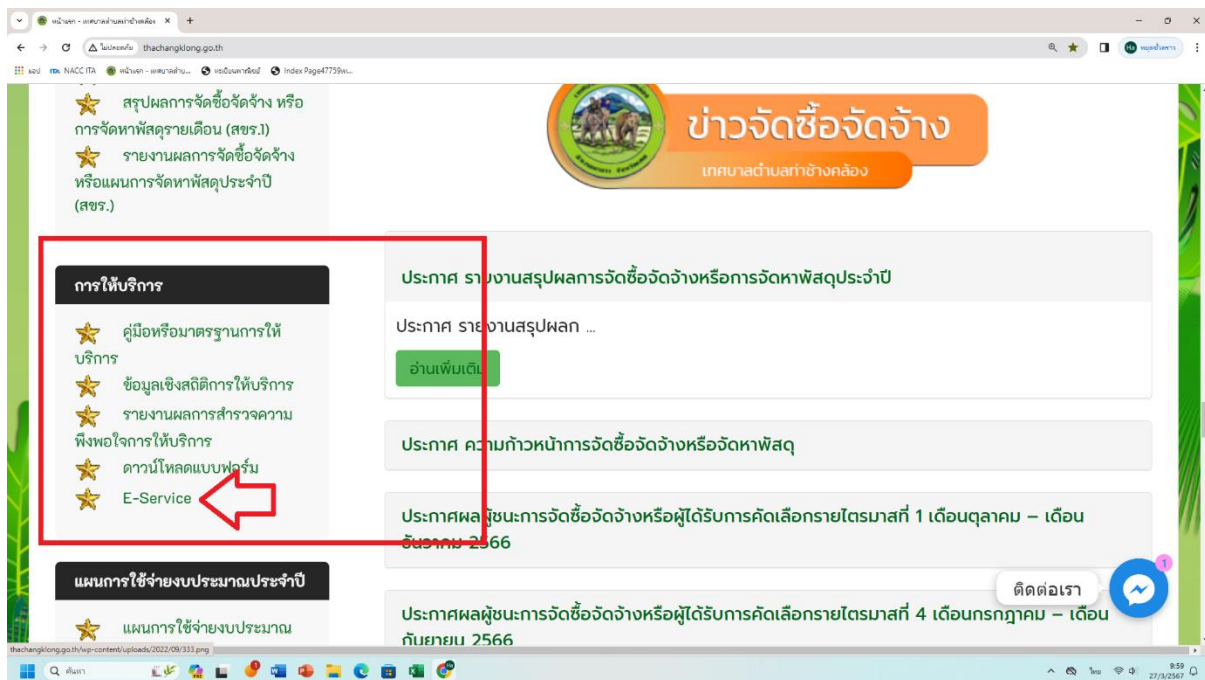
หน้าแรก - เทศบาลตำบลท่าช้างคล้อง ×
ไม่ปลอดภัย thachangklong.go.th
แอป NACC ITA หน้าแรก - เทศบาลตำบ... ทะเบียนพาณิชย์ Index Page47759w...

สรุปผลการจัดซื้อจัดจ้าง หรือการจัดหาพัสดุรายเดือน (สขร.1)
รายงานผลการจัดซื้อจัดจ้างหรือแผนการจัดหาพัสดุประจำปี (สขร.)

ข่าวจัดซื้อจัดจ้าง
เทศบาลตำบลท่าช้างคล้อง

การให้บริการ
คู่มือหรือมาตรฐานการให้บริการ
ข้อมูลเชิงสถิติการให้บริการ
รายงานผลการสำรวจความพึงพอใจการให้บริการ
ดาวน์โหลดแบบฟอร์ม
E-Service

ประกาศ รายงานสรุปผลการจัดซื้อจัดจ้างหรือการจัดหาพัสดุประจำปี
ประกาศ รายงานสรุปผลก ...
อ่านเพิ่มเติม

ประกาศ ความก้าวหน้าการจัดซื้อจัดจ้างหรือจัดหาพัสดุ

ประกาศผลผู้ชนะการจัดซื้อจัดจ้างหรือผู้ได้รับการคัดเลือกรายไตรมาสที่ 1 เดือนตุลาคม – เดือนธันวาคม 2566

แผนการใช้จ่ายงบประมาณประจำปี
แผนการใช้จ่ายงบประมาณ

ประกาศผลผู้ชนะการจัดซื้อจัดจ้างหรือผู้ได้รับการคัดเลือกรายไตรมาสที่ 4 เดือนกรกฎาคม – เดือนกันยายน 2566

ติดต่อเรา
1

thachangklong.go.th/wp-content/uploads/2022/09/333.png
ค้นหา
ไทย 9:59 27/3/2567